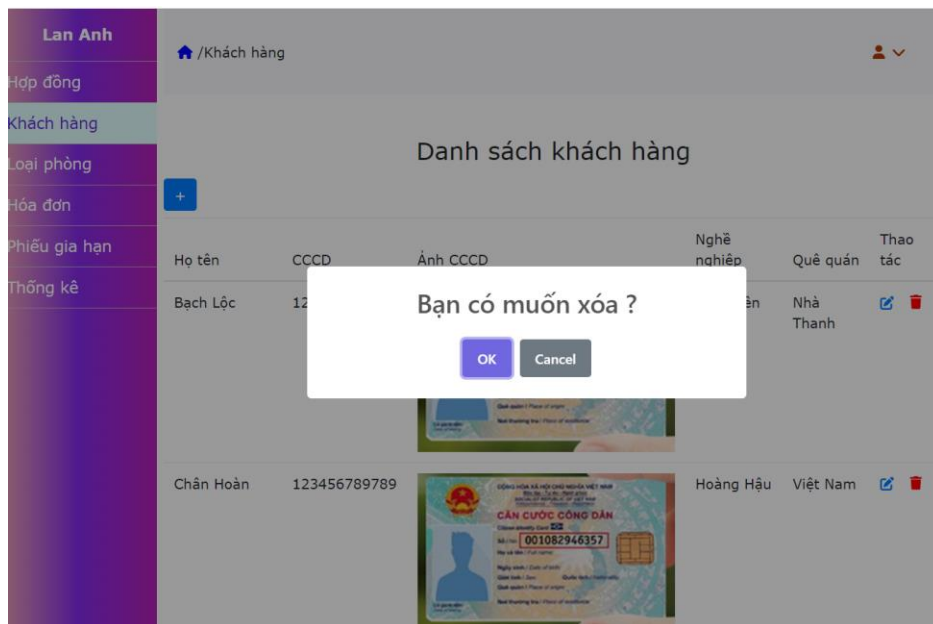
Lan Anh

Hợp đồng

Khách hàng

Loại phòng

Hóa đơn

Phiếu gia hạn

Thống kê

/Khách hàng

Danh sách khách hàng

+

| Họ tên | CCCD | Ảnh CCCD | Nghề nghiệp | Quê quán | Thao tác |
|---|---|---|---|---|---|
| Bạch Lộc | 12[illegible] | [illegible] | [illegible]ên | Nhà Thanh | |
| Chân Hoàn | 123456789789 | CỘNG HÒA XÃ HỘI CHỦ NGHĨA VIỆT NAM CĂN CƯỚC CÔNG DÂN 001082946357 | Hoàng Hậu | Việt Nam | |

Bạn có muốn xóa ?

OK

Cancel